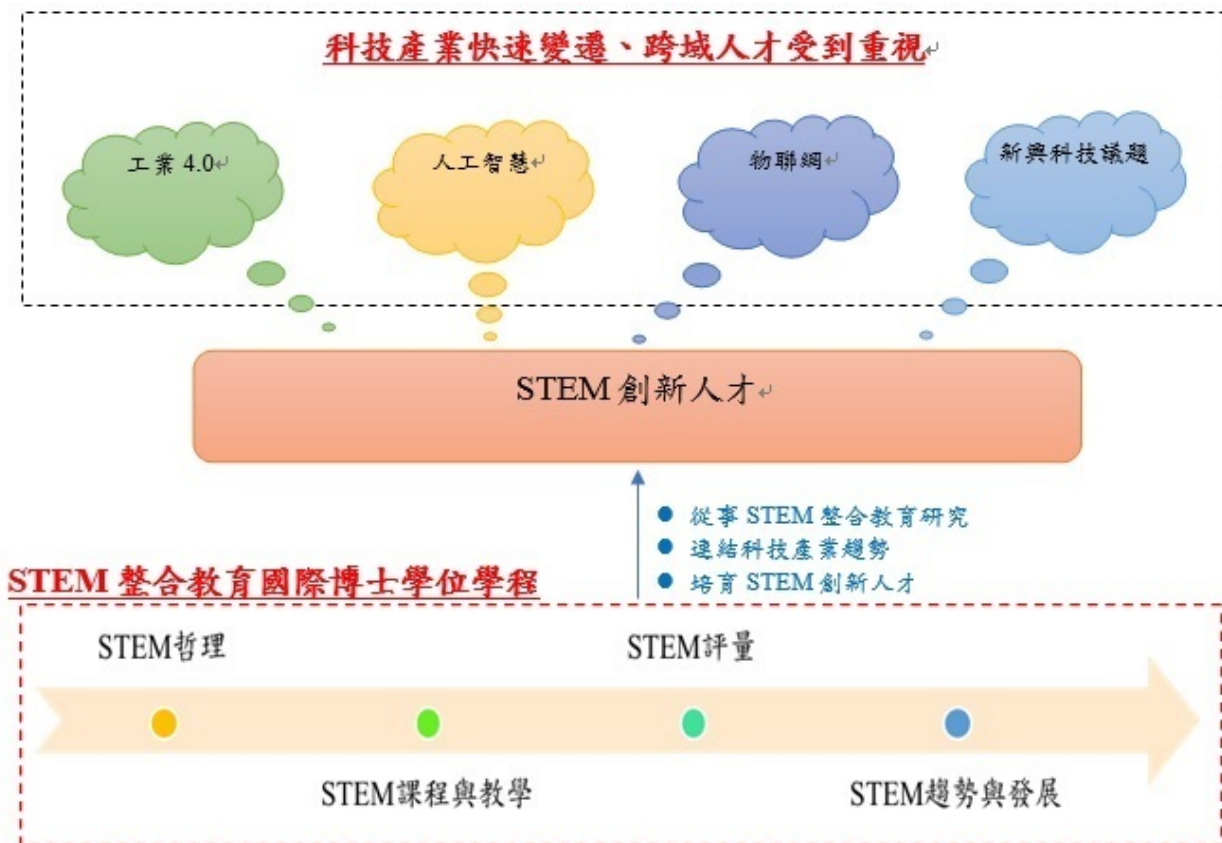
科技產業快速變遷、跨域人才受到重視

工業 4.0

人工智慧

物聯網

新興科技議題

STEM 創新人才

● 從事 STEM 整合教育研究
● 連結科技產業趨勢
● 培育 STEM 創新人才

STEM 整合教育國際博士學位學程

STEM哲理

STEM評量

STEM課程與教學

STEM趨勢與發展